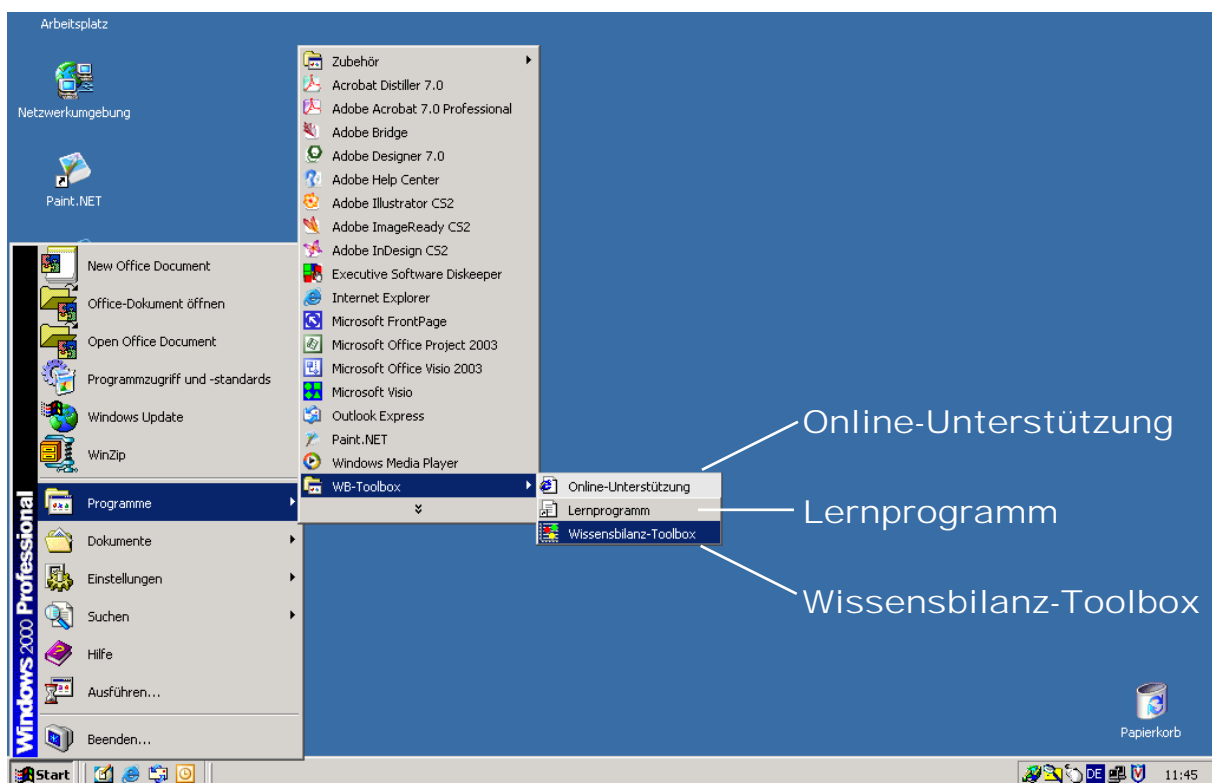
Arbeitsplatz

Netzwerkumgebung

Paint.NET

Windows 2000 Professional

New Office Document
Office-Dokument öffnen
Open Office Document
Programmzugriff und -standards
Windows Update
WinZip
Programme
Dokumente
Einstellungen
Suchen
Hilfe
Ausführen...
Beenden...

Zubehör
Acrobat Distiller 7.0
Adobe Acrobat 7.0 Professional
Adobe Bridge
Adobe Designer 7.0
Adobe Help Center
Adobe Illustrator CS2
Adobe ImageReady CS2
Adobe InDesign CS2
Executive Software Diskeeper
Internet Explorer
Microsoft FrontPage
Microsoft Office Project 2003
Microsoft Office Visio 2003
Microsoft Visio
Outlook Express
Paint.NET
Windows Media Player
WB-Toolbox

Online-Unterstützung
Lernprogramm
Wissensbilanz-Toolbox

Online-Unterstützung
Lernprogramm
Wissensbilanz-Toolbox

Papierkorb

Start
DE
11:45